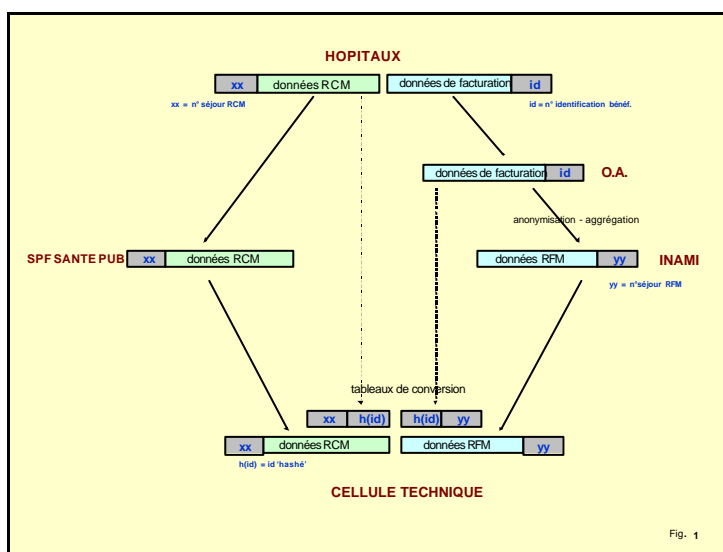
HOPITAUX

xx | données RCM

données de facturation | id

xx = n° séjour RCM

id = n° identification bénéf.

données de facturation | id

O.A.

anonymisation - aggrégation

SPF SANTE PUB | xx | données RCM

données RFM | yy

INAMI

yy = n°séjour RFM

tableaux de conversion

xx | h(id)

h(id) | yy

xx | données RCM

données RFM | yy

h(id) = id 'hashé'

CELLULE TECHNIQUE

Fig. 1